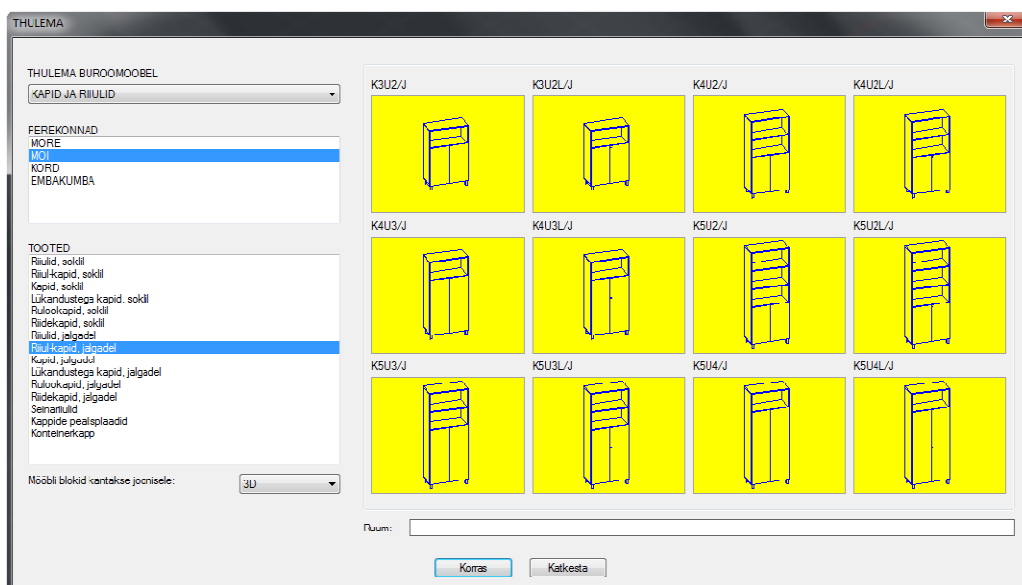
THULEMA

THULEMA BUROOMOOBEL

KAPID JA RIIULID

PEREKONNAD

MORE
MOI
KORD
EMBAKUMBA

TOOTED

Riiulid, soklil
Riiul-kapid, soklil
Kapid, soklil
Lükandustega kapid, soklil
Rulookapid, soklil
Riidekapid, soklil
Riiulid, jalgadel
Riiul-kapid, jalgadel
Kapid, jalgadel
Lükandustega kapid, jalgadel
Rulookapid, jalgadel
Riidekapid, jalgadel
Seinariiulid
Kappide pealsplaadid
Konteinerkapp

Mööbli blokid kantakse joonisele:

3D

K3U2/J
K3U2L/J
K4U2/J
K4U2L/J
K4U3/J
K4U3L/J
K5U2/J
K5U2L/J
K5U3/J
K5U3L/J
K5U4/J
K5U4L/J

Ruum:

Korras
Katkesta